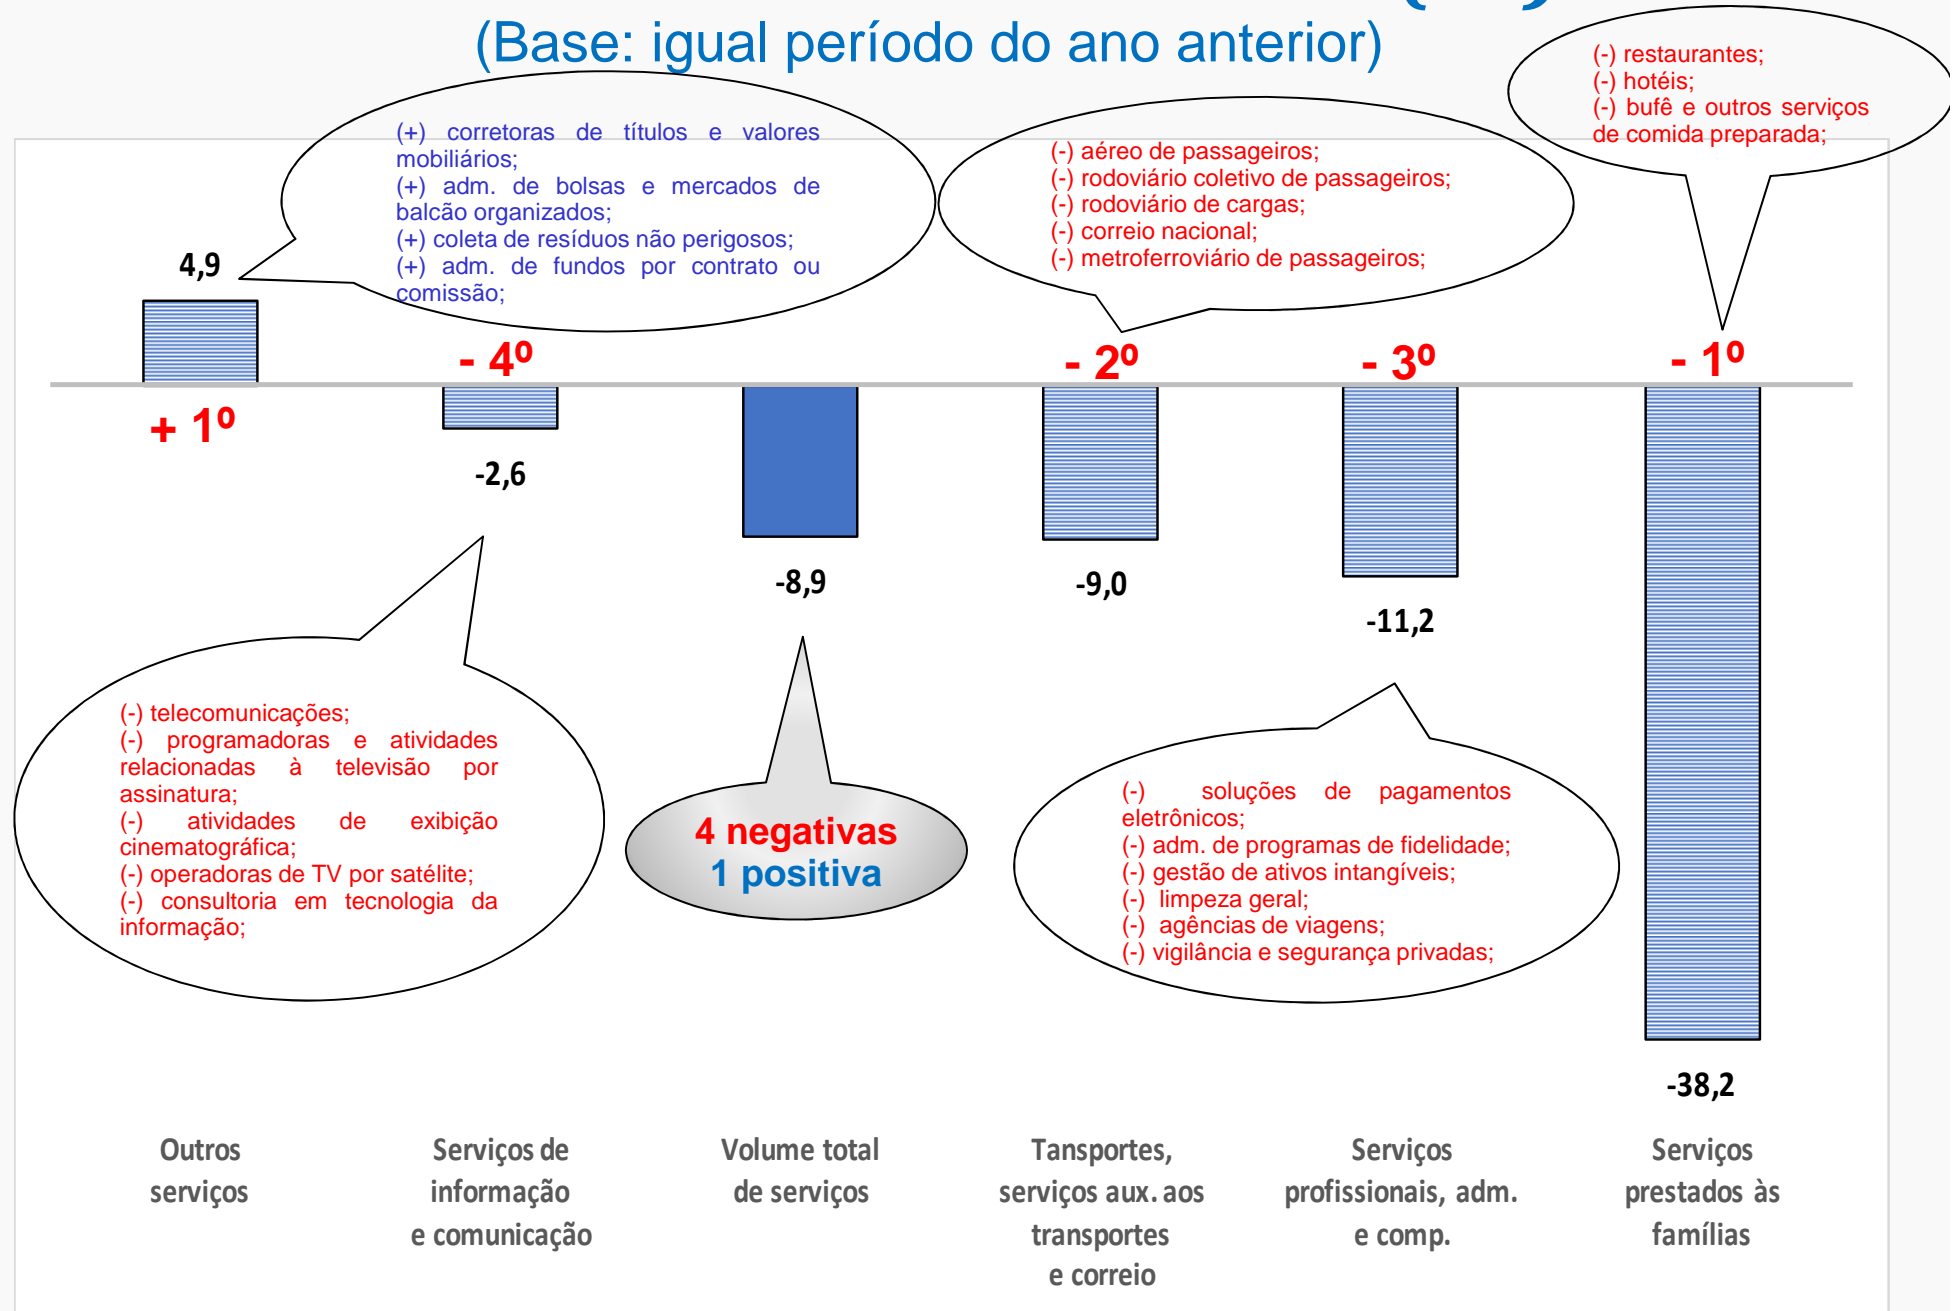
(Base: igual período do ano anterior)

(-) restaurantes;
(-) hotéis;
(-) bufê e outros serviços de comida preparada;

(+) corretoras de títulos e valores mobiliários;
(+) adm. de bolsas e mercados de balcão organizados;
(+) coleta de resíduos não perigosos;
(+) adm. de fundos por contrato ou comissão;

(-) aéreo de passageiros;
(-) rodoviário coletivo de passageiros;
(-) rodoviário de cargas;
(-) correio nacional;
(-) metroferroviário de passageiros;

4,9
+ 1º
- 4º
-2,6
-8,9
- 2º
-9,0
- 3º
-11,2
- 1º
-38,2

(-) telecomunicações;
(-) programadoras e atividades relacionadas à televisão por assinatura;
(-) atividades de exibição cinematográfica;
(-) operadoras de TV por satélite;
(-) consultoria em tecnologia da informação;

4 negativas
1 positiva

(-) soluções de pagamentos eletrônicos;
(-) adm. de programas de fidelidade;
(-) gestão de ativos intangíveis;
(-) limpeza geral;
(-) agências de viagens;
(-) vigilância e segurança privadas;

Outros serviços

Serviços de informação e comunicação

Volume total de serviços

Tansportes, serviços aux. aos transportes e correio

Serviços profissionais, adm. e comp.

Serviços prestados às famílias